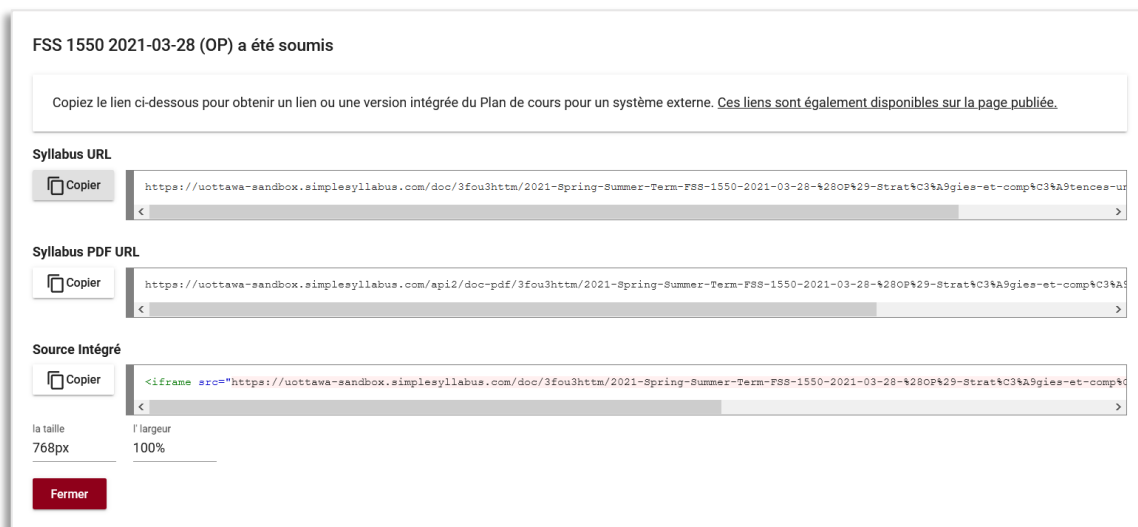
FSS 1550 2021-03-28 (OP) a été soumis

Copiez le lien ci-dessous pour obtenir un lien ou une version intégrée du Plan de cours pour un système externe. Ces liens sont également disponibles sur la page publiée.

Syllabus URL

Copier

https://uottawa-sandbox.simplesyllabus.com/doc/3fou3httm/2021-Spring-Summer-Term-FSS-1550-2021-03-28-%28OP%29-Strat%C3%A9gies-et-comp%C3%A9tences-u

Syllabus PDF URL

Copier

https://uottawa-sandbox.simplesyllabus.com/api2/doc-pdf/3fou3httm/2021-Spring-Summer-Term-FSS-1550-2021-03-28-%28OP%29-Strat%C3%A9gies-et-comp%C3%A

Source Intégré

Copier

<iframe src="https://uottawa-sandbox.simplesyllabus.com/doc/3fou3httm/2021-Spring-Summer-Term-FSS-1550-2021-03-28-%28OP%29-Strat%C3%A9gies-et-comp%C

la taille
768px

l' largeur
100%

Fermer